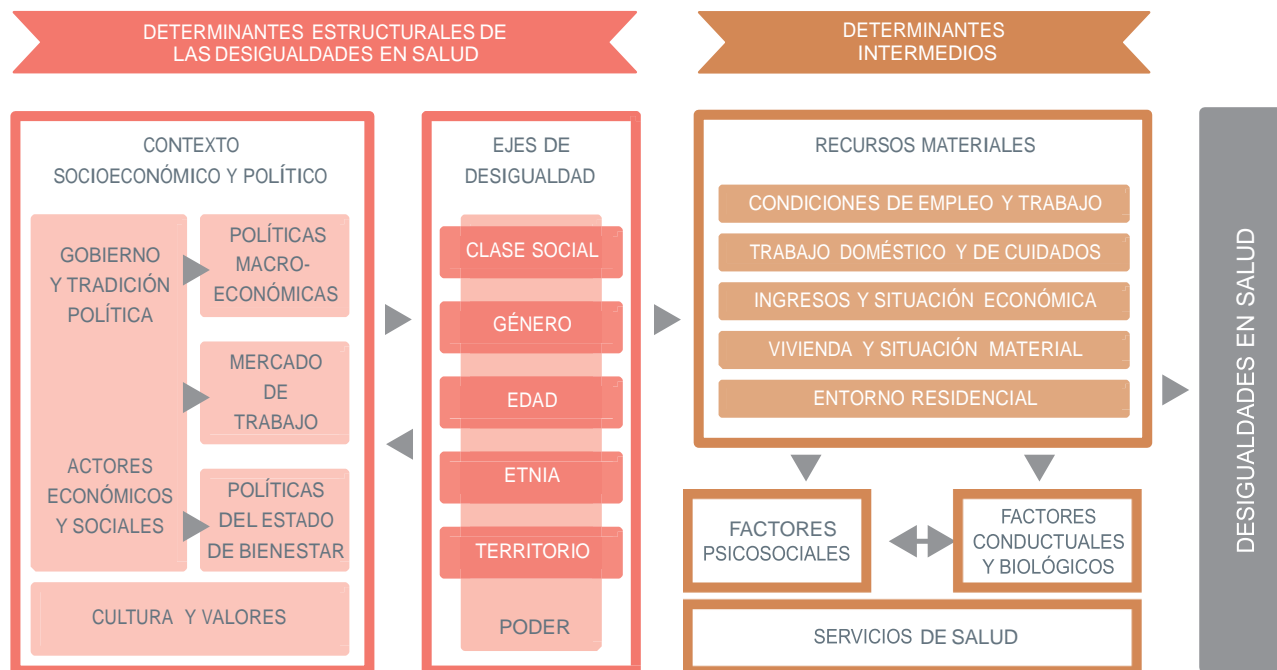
DETERMINANTES ESTRUCTURALES DE LAS DESIGUALDADES EN SALUD

DETERMINANTES INTERMEDIOS

CONTEXTO SOCIOECONÓMICO Y POLÍTICO

GOBIERNO Y TRADICIÓN POLÍTICA

POLÍTICAS MACRO-ECONÓMICAS

MERCADO DE TRABAJO

ACTORES ECONÓMICOS Y SOCIALES

POLÍTICAS DEL ESTADO DE BIENESTAR

CULTURA Y VALORES

EJES DE DESIGUALDAD

CLASE SOCIAL

GÉNERO

EDAD

ETNIA

TERRITORIO

PODER

RECURSOS MATERIALES

CONDICIONES DE EMPLEO Y TRABAJO

TRABAJO DOMÉSTICO Y DE CUIDADOS

INGRESOS Y SITUACIÓN ECONÓMICA

VIVIENDA Y SITUACIÓN MATERIAL

ENTORNO RESIDENCIAL

FACTORES PSICOSOCIALES

FACTORES CONDUCTUALES Y BIOLÓGICOS

SERVICIOS DE SALUD

DESIGUALDADES EN SALUD